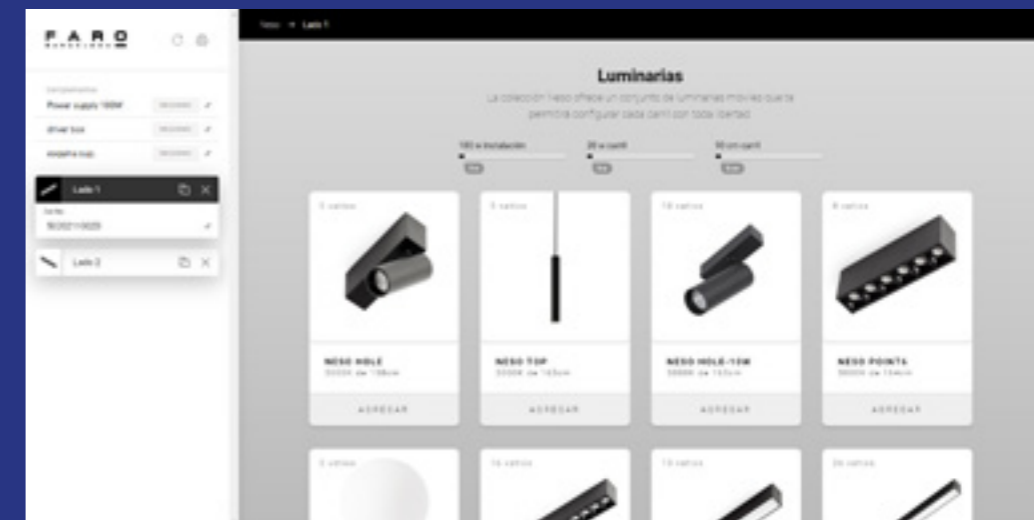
FARO BARCELONA

Complementos
Power supply 100W
driver box
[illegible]

Lado 1
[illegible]
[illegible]

Lado 2

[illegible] > Lado 1

Luminarias

La colección Neso ofrece un conjunto de luminarias móviles que te permitirá configurar cada carril con total libertad

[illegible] instalación
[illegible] carril
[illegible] carril

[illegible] watios
NESO HOLE
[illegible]
AGREGAR

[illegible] watios
NESO TOP
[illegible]
AGREGAR

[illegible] watios
NESO HOLE-10W
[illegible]
AGREGAR

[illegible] watios
NESO POINTS
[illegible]
AGREGAR

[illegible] watios

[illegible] watios

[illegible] watios

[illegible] watios